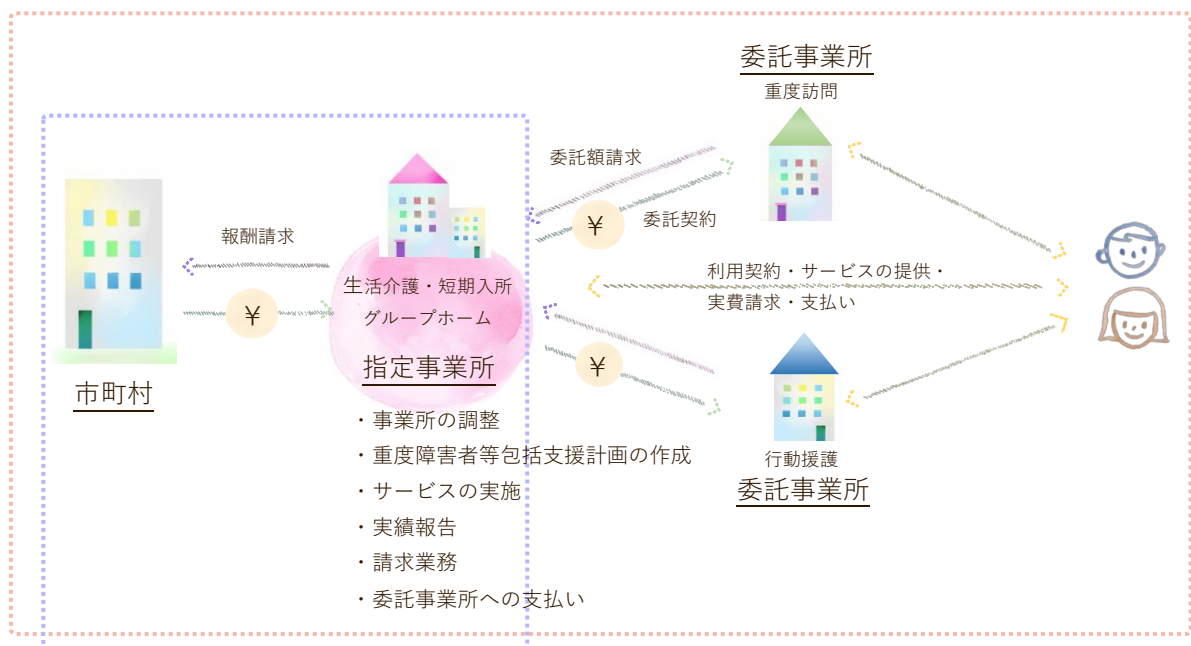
委託事業所

重度訪問

委託額請求

¥

委託契約

報酬請求

¥

生活介護・短期入所

グループホーム

指定事業所

市町村

利用契約・サービスの提供・
実費請求・支払い

¥

・事業所の調整
・重度障害者等包括支援計画の作成
・サービスの実施
・実績報告
・請求業務
・委託事業所への支払い

行動援護

委託事業所